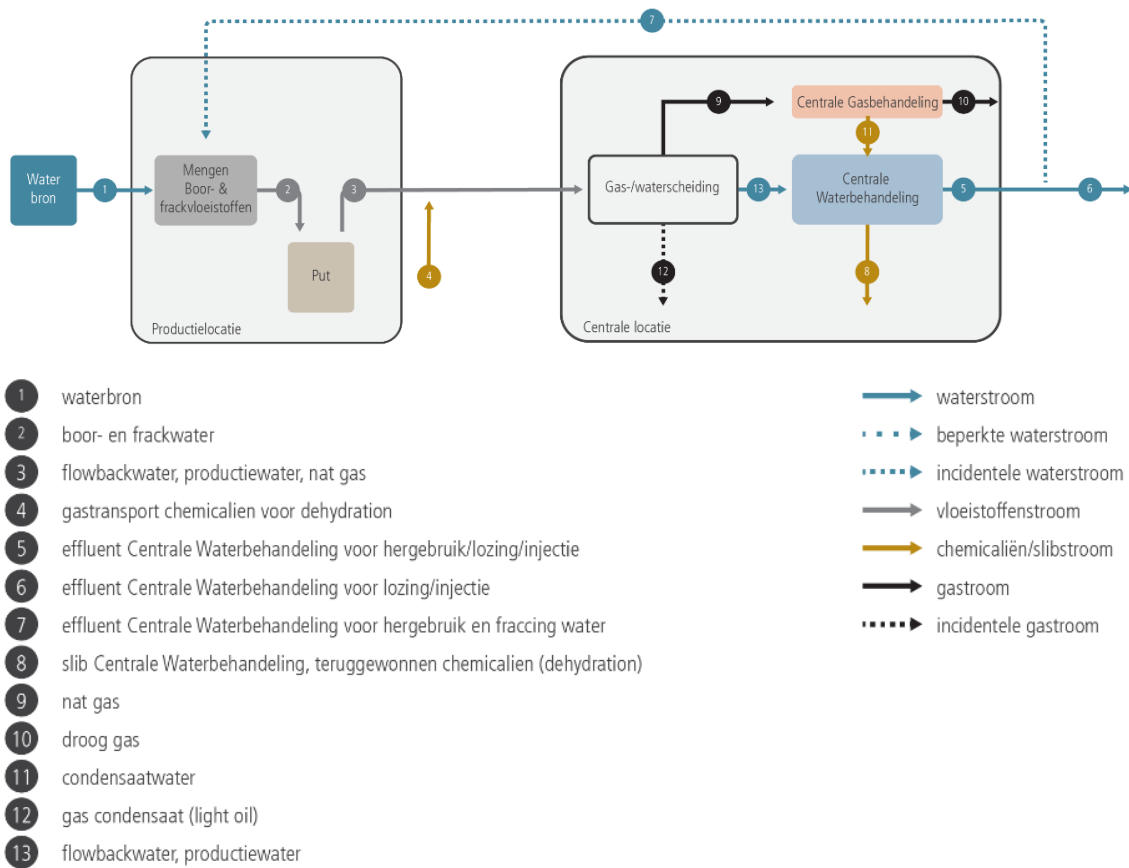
7

Water bron

1

Mengen Boor- & frackvloeistoffen

2

3

Put

4

Productielocatie

9

Centrale Gasbehandeling

10

11

Gas-/waterscheiding

13

Centrale Waterbehandeling

5

6

12

8

Centrale locatie

1 waterbron
2 boor- en frackwater
3 flowbackwater, productiewater, nat gas
4 gastransport chemicalien voor dehydration
5 effluent Centrale Waterbehandeling voor hergebruik/lozing/injectie
6 effluent Centrale Waterbehandeling voor lozing/injectie
7 effluent Centrale Waterbehandeling voor hergebruik en fraccing water
8 slib Centrale Waterbehandeling, teruggewonnen chemicalien (dehydration)
9 nat gas
10 droog gas
11 condensaatwater
12 gas condensaat (light oil)
13 flowbackwater, productiewater

waterstroom
beperkte waterstroom
incidentele waterstroom
vloeistoffenstroom
chemicaliën/slibstroom
gastroom
incidentele gastroom